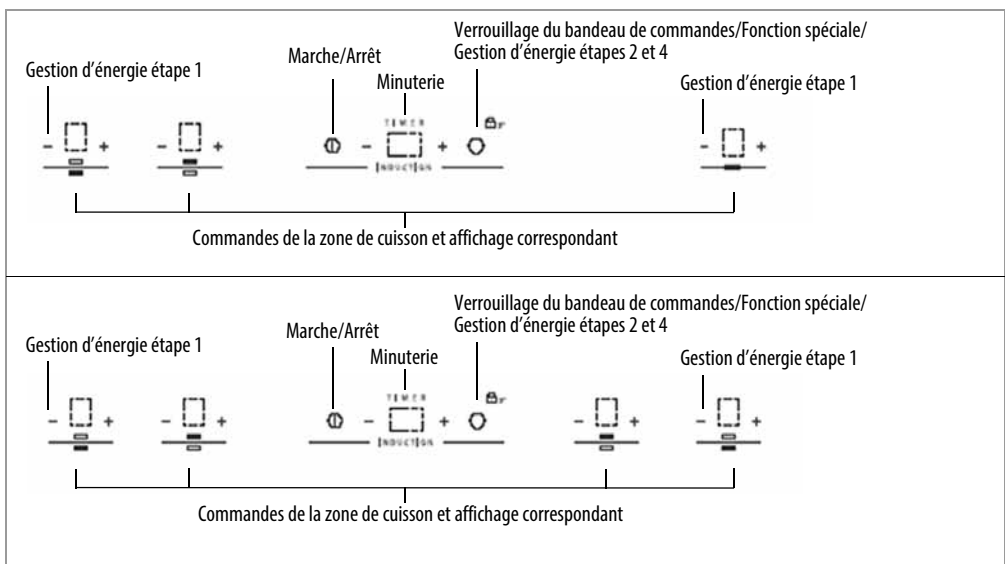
Verrouillage du bandeau de commandes/Fonction spéciale/
Gestion d'énergie étapes 2 et 4

Marche/Arrêt

Gestion d'énergie étape 1

Minuterie

Gestion d'énergie étape 1

– + – + – TIMER + – +

INDUCTION

Commandes de la zone de cuisson et affichage correspondant

Verrouillage du bandeau de commandes/Fonction spéciale/
Gestion d'énergie étapes 2 et 4

Marche/Arrêt

Gestion d'énergie étape 1

Minuterie

Gestion d'énergie étape 1

– + – + – TIMER + – + – +

INDUCTION

Commandes de la zone de cuisson et affichage correspondant